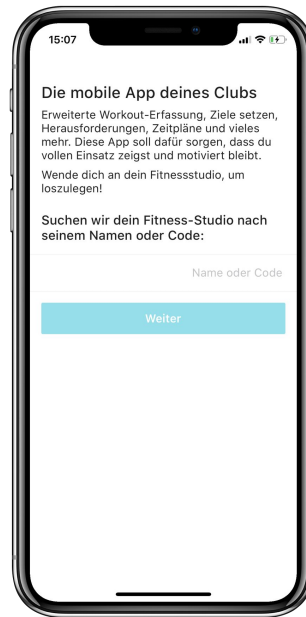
15:07

Die mobile App deines Clubs

Erweiterte Workout-Erfassung, Ziele setzen, Herausforderungen, Zeitpläne und vieles mehr. Diese App soll dafür sorgen, dass du vollen Einsatz zeigst und motiviert bleibt.

Wende dich an dein Fitnessstudio, um loszulegen!

Suchen wir dein Fitness-Studio nach seinem Namen oder Code:

Name oder Code

Weiter